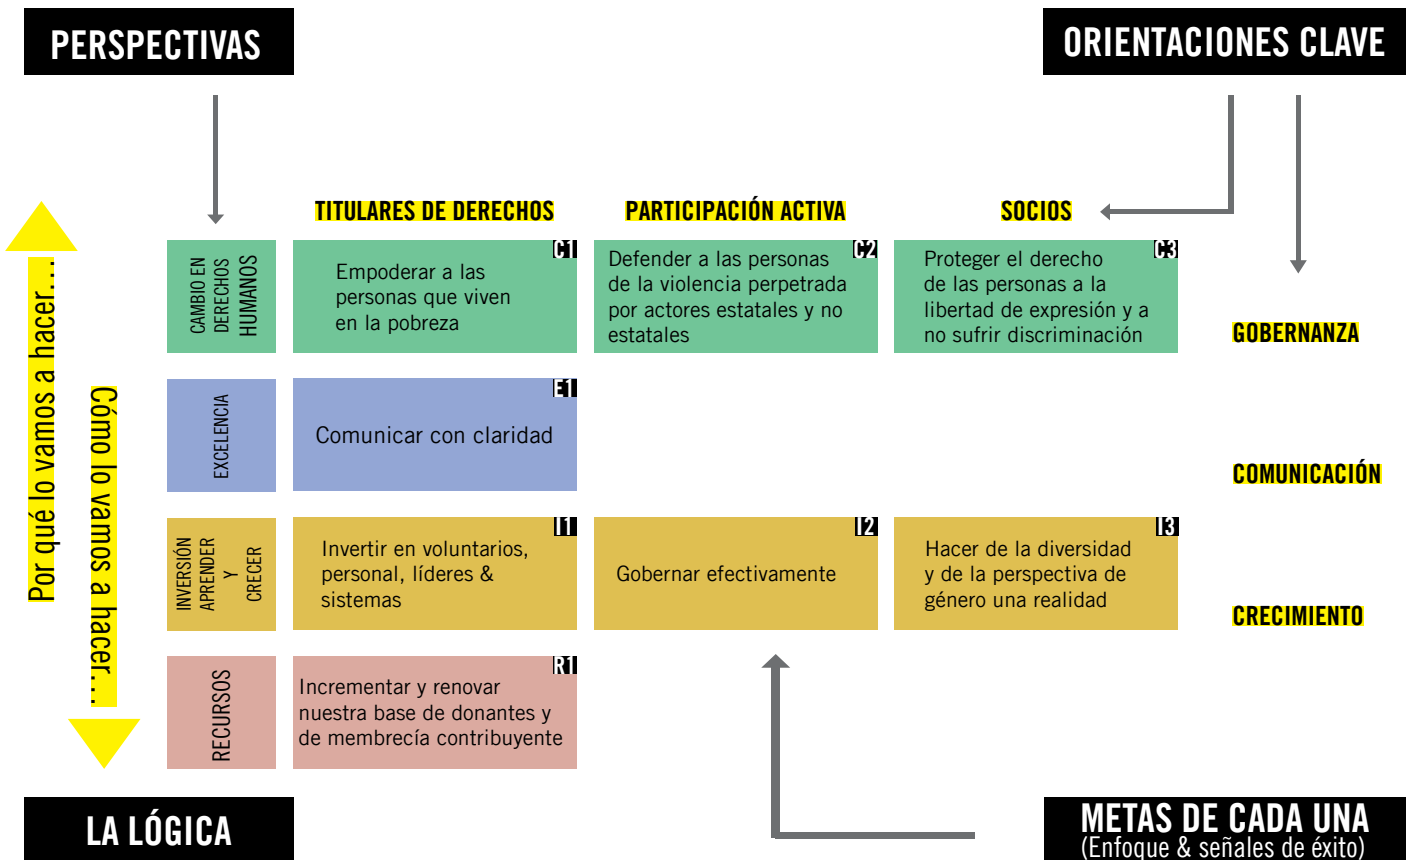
PERSPECTIVAS

ORIENTACIONES CLAVE

Por qué lo vamos a hacer…

Cómo lo vamos a hacer…

| | TITULARES DE DERECHOS | PARTICIPACIÓN ACTIVA | SOCIOS | |
|---|---|---|---|---|
| CAMBIO EN DERECHOS HUMANOS | C1 Empoderar a las personas que viven en la pobreza | C2 Defender a las personas de la violencia perpetrada por actores estatales y no estatales | C3 Proteger el derecho de las personas a la libertad de expresión y a no sufrir discriminación | GOBERNANZA |
| EXCELENCIA | E1 Comunicar con claridad | | | COMUNICACIÓN |
| INVERSIÓN APRENDER Y CRECER | I1 Invertir en voluntarios, personal, líderes & sistemas | I2 Gobernar efectivamente | I3 Hacer de la diversidad y de la perspectiva de género una realidad | CRECIMIENTO |
| RECURSOS | R1 Incrementar y renovar nuestra base de donantes y de membrecía contribuyente | | | |

LA LÓGICA

METAS DE CADA UNA
(Enfoque & señales de éxito)